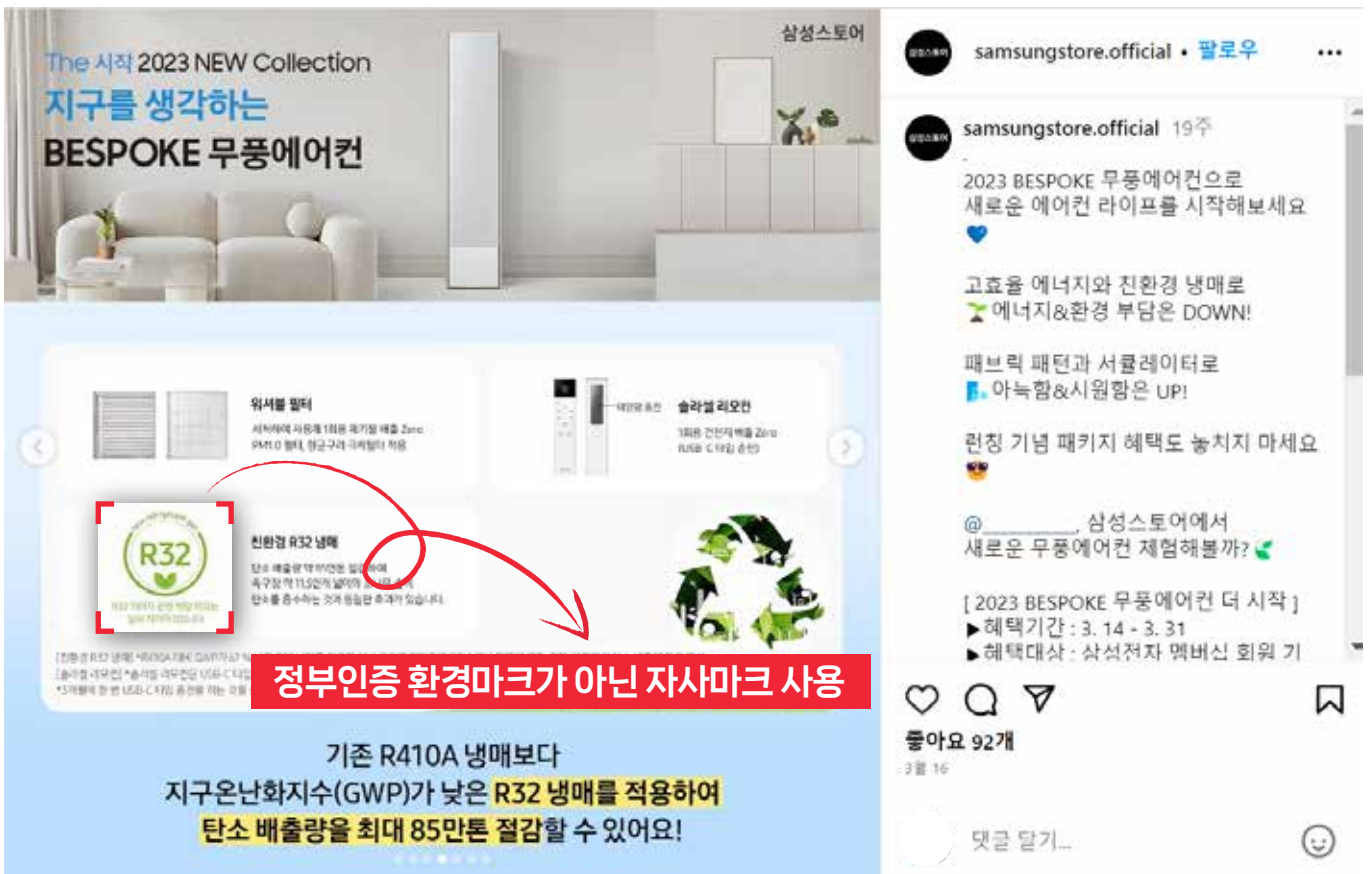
The 시작 2023 NEW Collection
지구를 생각하는
BESPOKE 무풍에어컨

삼성스토어

워셔블 필터

슬라임 리모컨

친환경 R32 냉매

R32

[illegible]

정부인증 환경마크가 아닌 자사마크 사용

기존 R410A 냉매보다
지구온난화지수(GWP)가 낮은 R32 냉매를 적용하여
탄소 배출량을 최대 85만톤 절감할 수 있어요!

samsungstore.official • 팔로우

samsungstore.official 19주
.
2023 BESPOKE 무풍에어컨으로
새로운 에어컨 라이프를 시작해보세요

고효율 에너지와 친환경 냉매로
에너지&환경 부담은 DOWN!

패브릭 패턴과 서큘레이터로
아늑함&시원함은 UP!

런칭 기념 패키지 혜택도 놓치지 마세요

@________, 삼성스토어에서
새로운 무풍에어컨 체험해볼까?

[ 2023 BESPOKE 무풍에어컨 더 시작 ]
▶혜택기간 : 3. 14 - 3. 31
▶혜택대상 : 삼성전자 멤버십 회원 기

좋아요 92개
3월 16

댓글 달기...